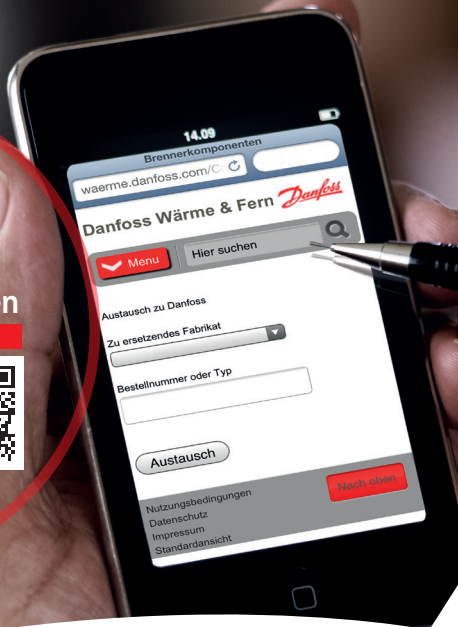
n

14.09
Brennerkomponenten
waerme.danfoss.com/C

Danfoss Wärme & Fern Danfoss

Menu
Hier suchen

Austausch zu Danfoss

Zu ersetzendes Fabrikat

Bestellnummer oder Typ

Austausch

Nutzungsbedingungen
Datenschutz
Impressum
Standardansicht

Nach oben